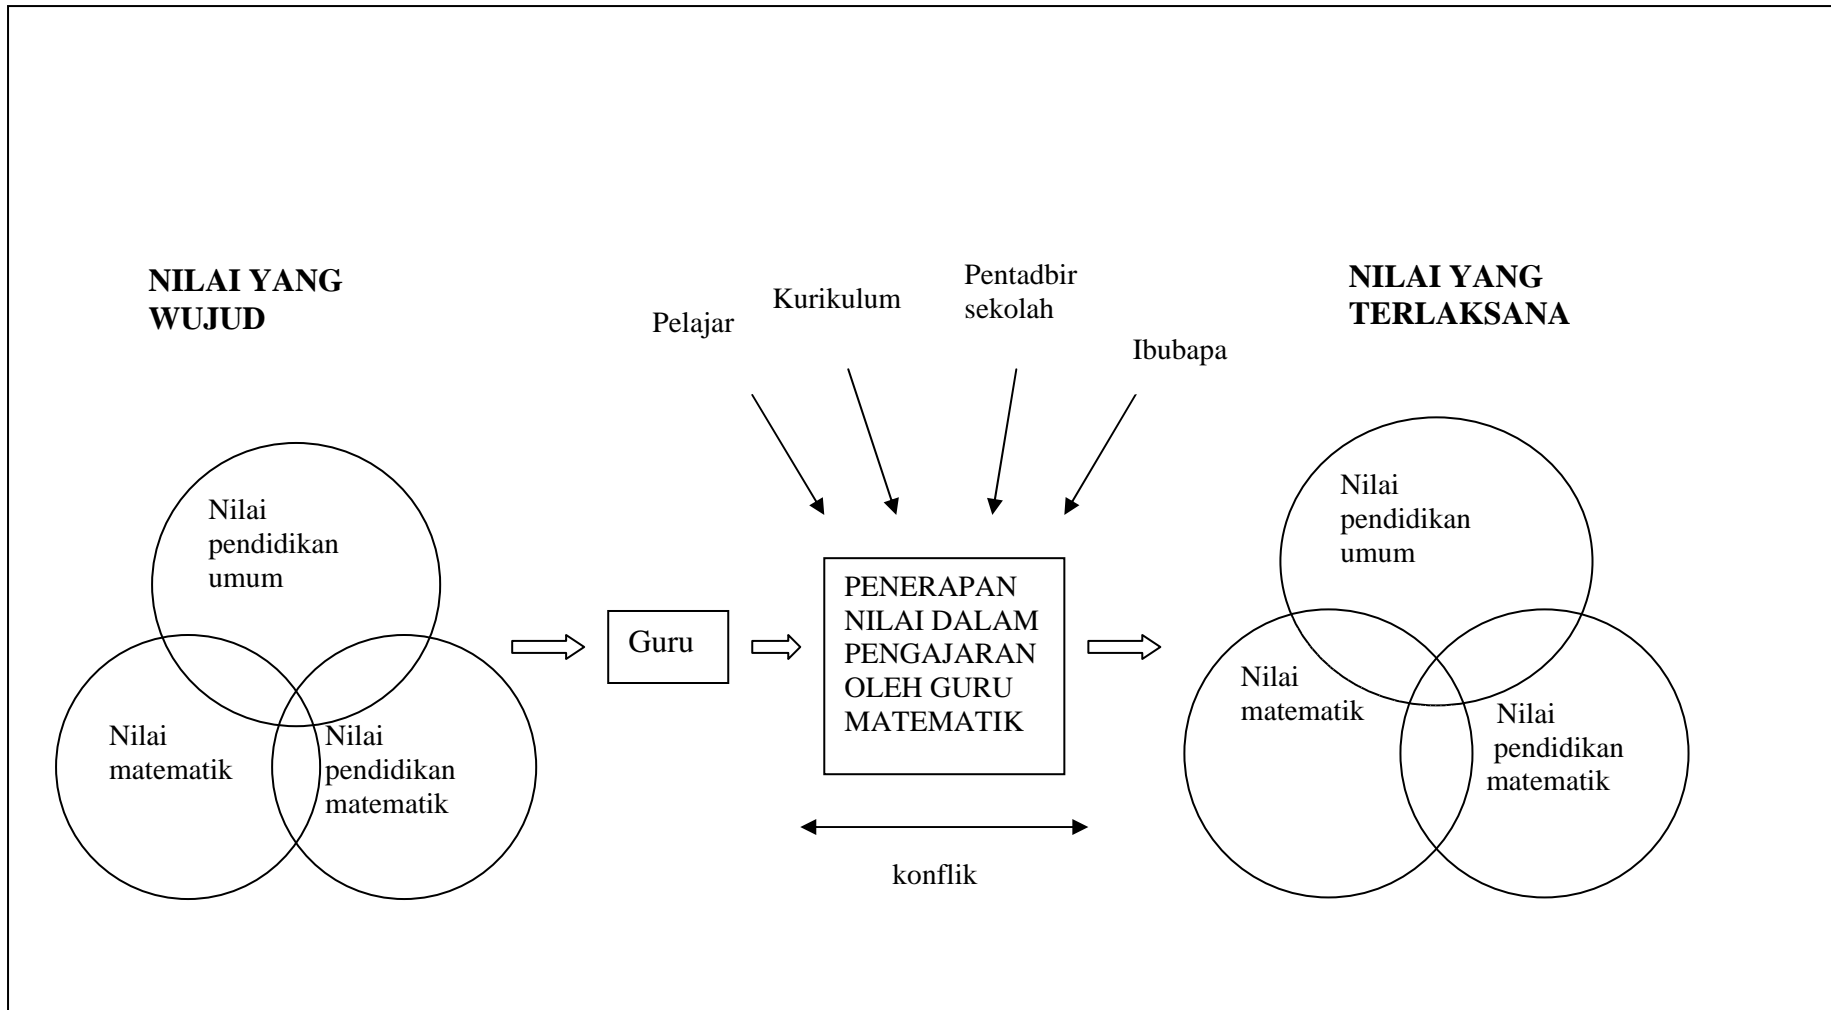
NILAI YANG WUJUD

Pelajar

Kurikulum

Pentadbir sekolah

Ibubapa

NILAI YANG TERLAKSANA

Nilai pendidikan umum

Nilai matematik

Nilai pendidikan matematik

Guru

PENERAPAN NILAI DALAM PENGAJARAN OLEH GURU MATEMATIK

konflik

Nilai pendidikan umum

Nilai matematik

Nilai pendidikan matematik